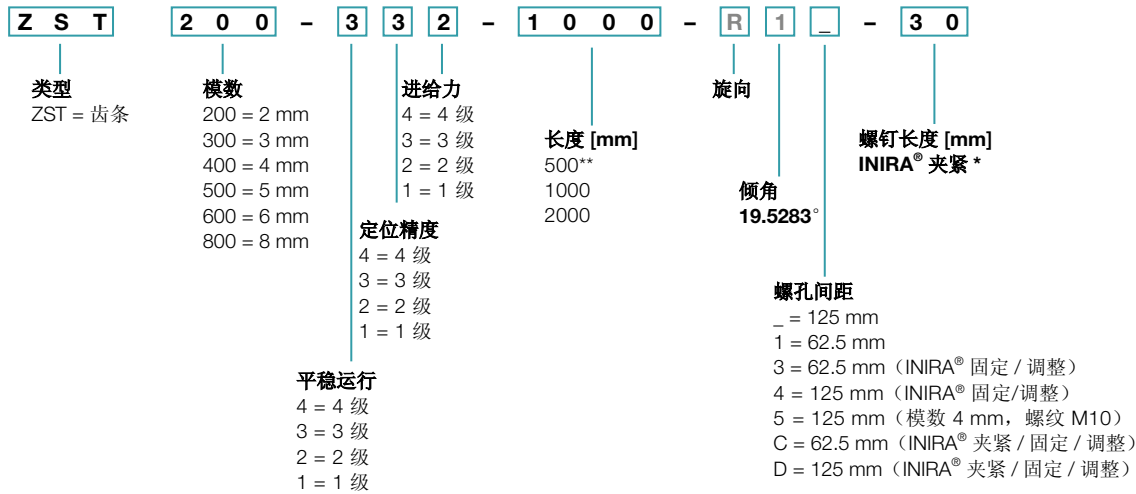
Z S T 2 0 0 – 3 3 2 – 1 0 0 0 – R 1 _ – 3 0

类型
ZST = 齿条

模数
200 = 2 mm
300 = 3 mm
400 = 4 mm
500 = 5 mm
600 = 6 mm
800 = 8 mm

进给力
4 = 4 级
3 = 3 级
2 = 2 级
1 = 1 级

定位精度
4 = 4 级
3 = 3 级
2 = 2 级
1 = 1 级

平稳运行
4 = 4 级
3 = 3 级
2 = 2 级
1 = 1 级

长度 [mm]
500**
1000
2000

旋向

倾角
19.5283°

螺钉长度 [mm]
INIRA® 夹紧 *

螺孔间距
_ = 125 mm
1 = 62.5 mm
3 = 62.5 mm（INIRA® 固定 / 调整）
4 = 125 mm（INIRA® 固定/调整）
5 = 125 mm（模数 4 mm，螺纹 M10）
C = 62.5 mm（INIRA® 夹紧 / 固定 / 调整）
D = 125 mm（INIRA® 夹紧 / 固定 / 调整）